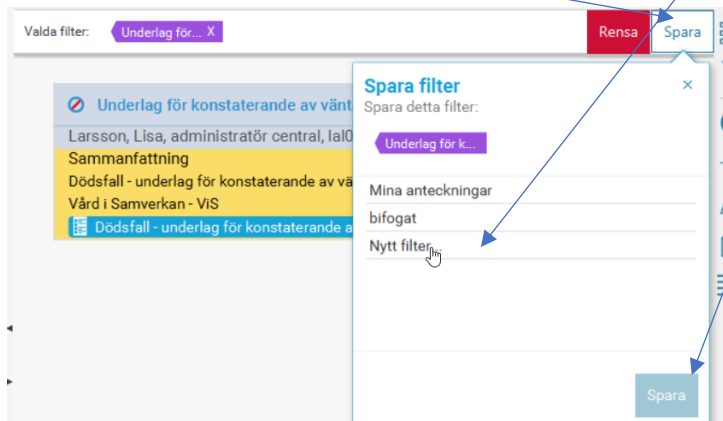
Valda filter: Underlag för... X

Rensa

Spara

Underlag för konstaterande av vänt

Larsson, Lisa, administratör central, lal0

Sammanfattning

Dödsfall - underlag för konstaterande av vä

Vård i Samverkan - ViS

Dödsfall - underlag för konstaterande a

Spara filter

Spara detta filter:

Underlag för k...

×

Mina anteckningar

bifogat

Nytt filter...

Spara